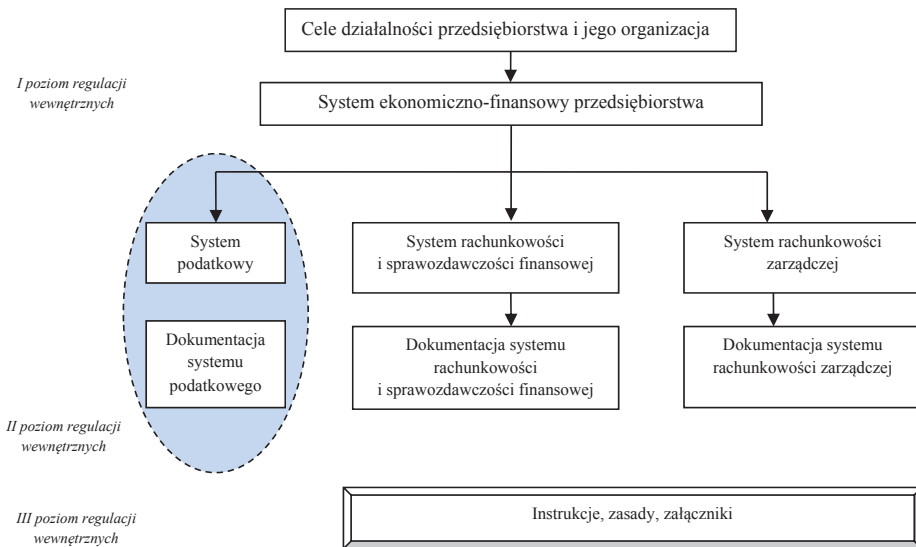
Cele działalności przedsiębiorstwa i jego organizacja

I poziom regulacji wewnętrznych

System ekonomiczno-finansowy przedsiębiorstwa

System podatkowy

Dokumentacja systemu podatkowego

System rachunkowości i sprawozdawczości finansowej

Dokumentacja systemu rachunkowości i sprawozdawczości finansowej

System rachunkowości zarządczej

Dokumentacja systemu rachunkowości zarządczej

II poziom regulacji wewnętrznych

III poziom regulacji wewnętrznych

Instrukcje, zasady, załączniki